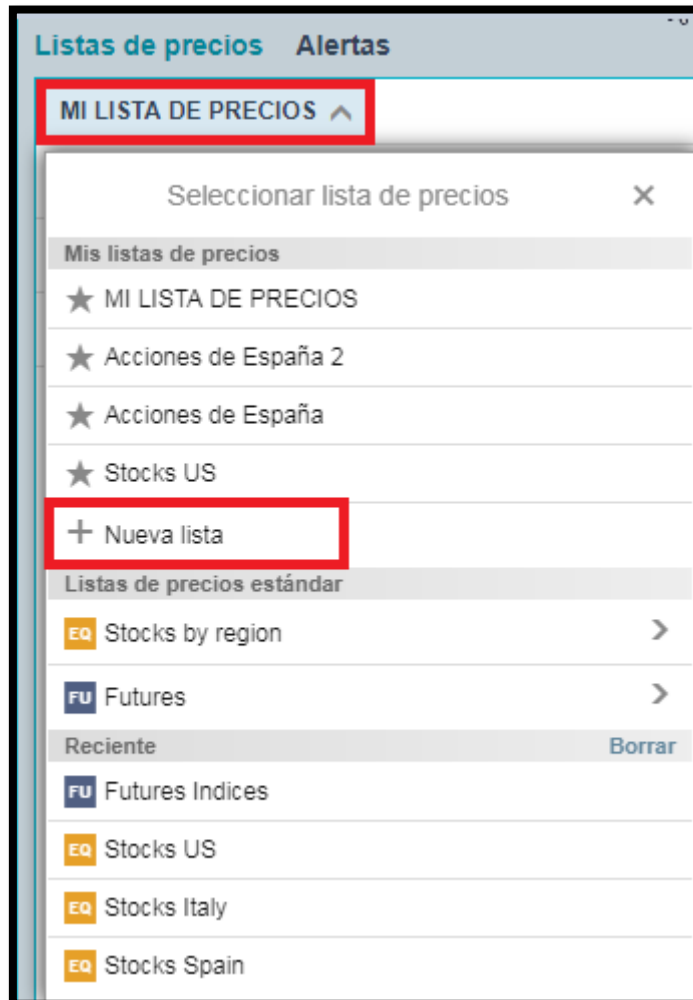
Listas de precios Alertas

MI LISTA DE PRECIOS

Seleccionar lista de precios ×

Mis listas de precios

MI LISTA DE PRECIOS

Acciones de España 2

Acciones de España

Stocks US

+ Nueva lista

Listas de precios estándar

EQ Stocks by region

FU Futures

Reciente Borrar

FU Futures Indices

EQ Stocks US

EQ Stocks Italy

EQ Stocks Spain